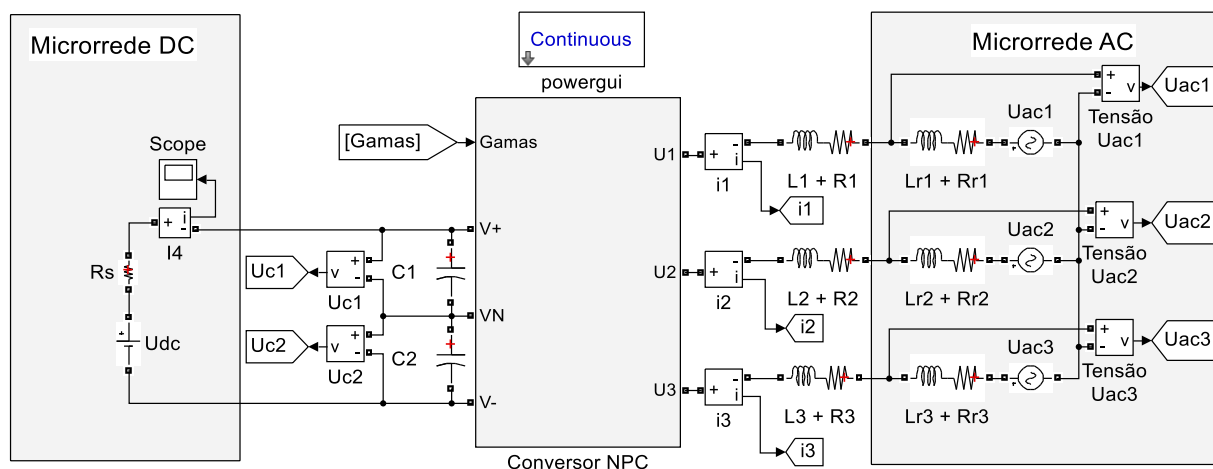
Microrrede DC

Scope

Rs

Udc

I4

Uc1

Uc1

C1

Uc2

Uc2

C2

Continuous

powergui

[Gamas]

Gamas

V+

VN

V-

U1

U2

U3

Conversor NPC

i1

i1

i2

i2

i3

i3

L1 + R1

L2 + R2

L3 + R3

Microrrede AC

Lr1 + Rr1

Lr2 + Rr2

Lr3 + Rr3

Uac1

Uac2

Uac3

Tensão Uac1

Tensão Uac2

Tensão Uac3

Uac1

Uac2

Uac3